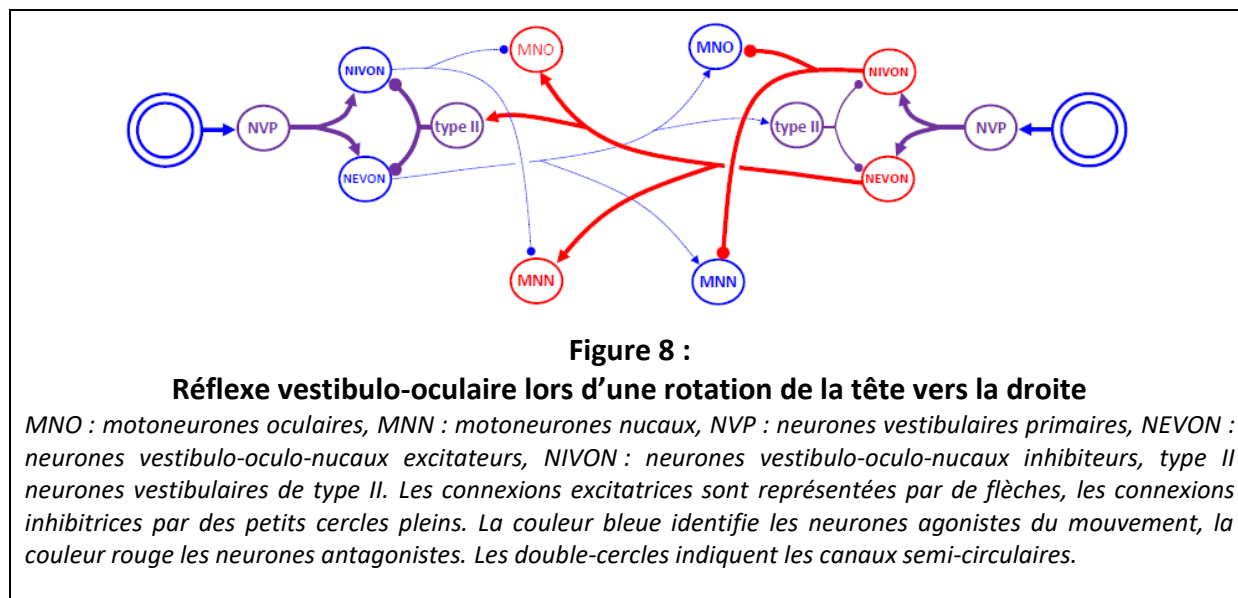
NIVON
MNO
MNO
NIVON
NVP
type II
type II
NVP
NEVON
NEVON
MNN
MNN

Figure 8 :
Réflexe vestibulo-oculaire lors d'une rotation de la tête vers la droite

MNO : motoneurones oculaires, MNN : motoneurones nucaux, NVP : neurones vestibulaires primaires, NEVON : neurones vestibulo-oculo-nucaux excitateurs, NIVON : neurones vestibulo-oculo-nucaux inhibiteurs, type II neurones vestibulaires de type II. Les connexions excitatrices sont représentées par de flèches, les connexions inhibitrices par des petits cercles pleins. La couleur bleue identifie les neurones agonistes du mouvement, la couleur rouge les neurones antagonistes. Les double-cercles indiquent les canaux semi-circulaires.